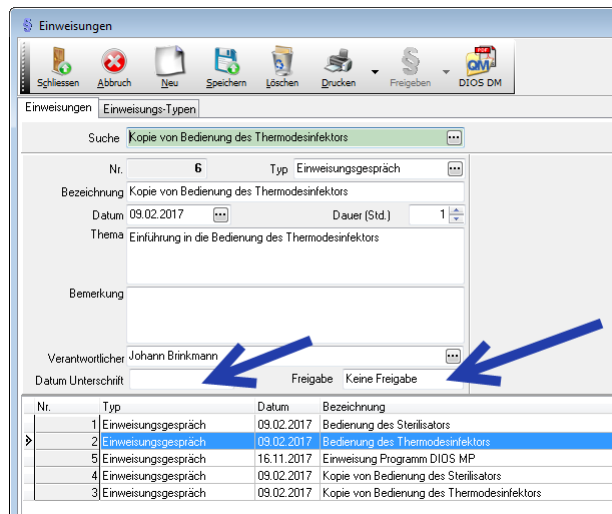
Einweisungen

Schliessen Abbruch Neu Speichern Löschen Drucken Freigeben DIOS DM

Einweisungen Einweisungs-Typen

Suche Kopie von Bedienung des Thermodesinfektors

Nr. 6 Typ Einweisungsgespräch

Bezeichnung Kopie von Bedienung des Thermodesinfektors

Datum 09.02.2017 Dauer (Std.) 1

Thema Einführung in die Bedienung des Thermodesinfektors

Bemerkung

Verantwortlicher Johann Brinkmann

Datum Unterschrift Freigabe Keine Freigabe

| Nr. | Typ | Datum | Bezeichnung |
|---|---|---|---|
| 1 | Einweisungsgespräch | 09.02.2017 | Bedienung des Sterilisators |
| 2 | Einweisungsgespräch | 09.02.2017 | Bedienung des Thermodesinfektors |
| 5 | Einweisungsgespräch | 16.11.2017 | Einweisung Programm DIOS MP |
| 4 | Einweisungsgespräch | 09.02.2017 | Kopie von Bedienung des Sterilisators |
| 3 | Einweisungsgespräch | 09.02.2017 | Kopie von Bedienung des Thermodesinfektors |